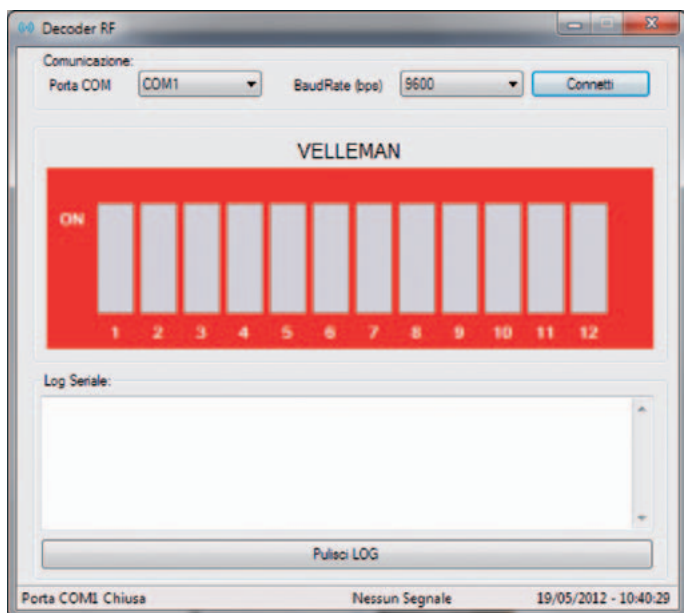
Decoder RF

Comunicazione:

Porta COM COM1

BaudRate (bps) 9600

Connetti

VELLEMAN

ON

1 2 3 4 5 6 7 8 9 10 11 12

Log Seriale:

Pulisci LOG

Porta COM1 Chiusa

Nessun Segnale

19/05/2012 - 10:40:29